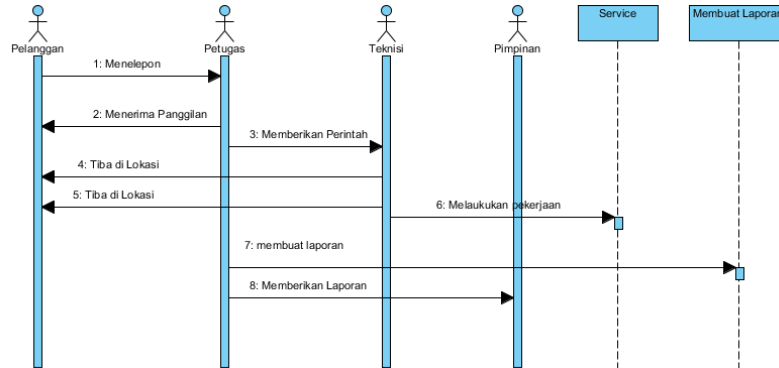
Pelanggan
Petugas
Teknisi
Pimpinan
Service
Membuat Laporan

1: Menelepon
2: Menerima Panggilan
3: Memberikan Perintah
4: Tiba di Lokasi
5: Tiba di Lokasi
6: Melaukukan pekerjaan
7: membuat laporan
8: Memberikan Laporan